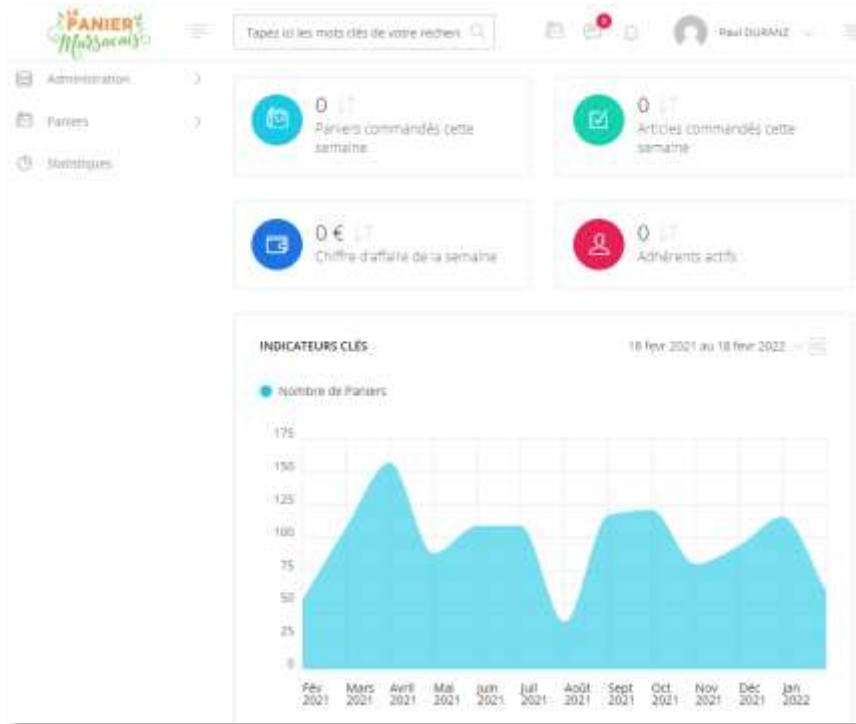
PANIER Massacais

Tapez ici les mots clés de votre recherc

Paul DURANZ

Administration

Paniers

Statistiques

0
Paniers commandés cette semaine

0
Articles commandés cette semaine

0 €
Chiffre d'affaire de la semaine

0
Adhérents actifs

INDICATEURS CLÉS

18 fevr 2021 au 18 fevr 2022

Nombre de Paniers

175
150
125
100
75
50
25
0

Fév 2021
Mars 2021
Avril 2021
Mai 2021
Juin 2021
Juil 2021
Août 2021
Sept 2021
Oct 2021
Nov 2021
Déc 2021
Jan 2022